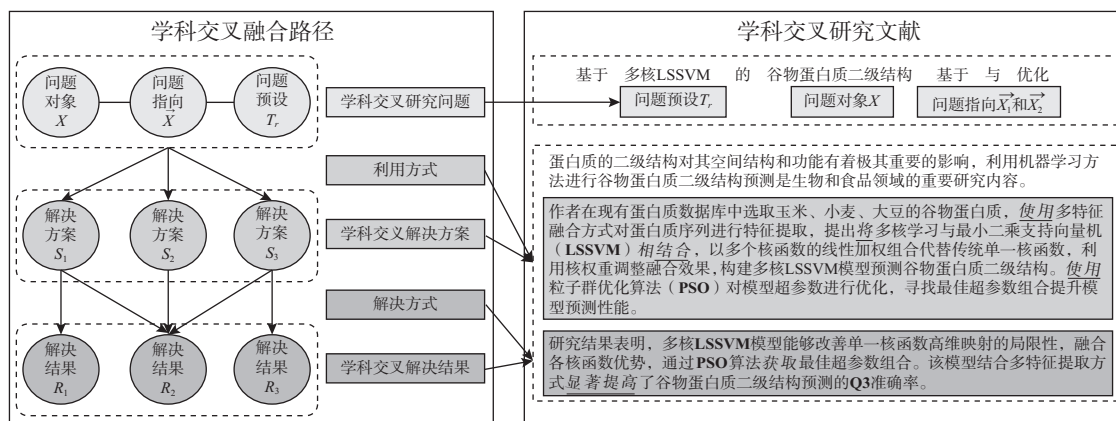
学科交叉融合路径

问题对象 $X$

问题指向 $X$

问题预设 $T_r$

解决方案 $S_1$

解决方案 $S_2$

解决方案 $S_3$

解决结果 $R_1$

解决结果 $R_2$

解决结果 $R_3$

学科交叉研究问题

利用方式

学科交叉解决方案

解决方式

学科交叉解决结果

学科交叉研究文献

基于 多核LSSVM 的 谷物蛋白质二级结构 基于 与 优化

问题预设$T_r$

问题对象$X$

问题指向$\vec{X_1}$和$\vec{X_2}$

蛋白质的二级结构对其空间结构和功能有着极其重要的影响，利用机器学习方法进行谷物蛋白质二级结构预测是生物和食品领域的重要研究内容。

作者在现有蛋白质数据库中选取玉米、小麦、大豆的谷物蛋白质，使用多特征融合方式对蛋白质序列进行特征提取，提出将多核学习与最小二乘支持向量机（LSSVM）相结合，以多个核函数的线性加权组合代替传统单一核函数，利用核权重调整融合效果，构建多核LSSVM模型预测谷物蛋白质二级结构。使用粒子群优化算法（PSO）对模型超参数进行优化，寻找最佳超参数组合提升模型预测性能。

研究结果表明，多核LSSVM模型能够改善单一核函数高维映射的局限性，融合各核函数优势，通过PSO算法获取最佳超参数组合。该模型结合多特征提取方式显著提高了谷物蛋白质二级结构预测的Q3准确率。